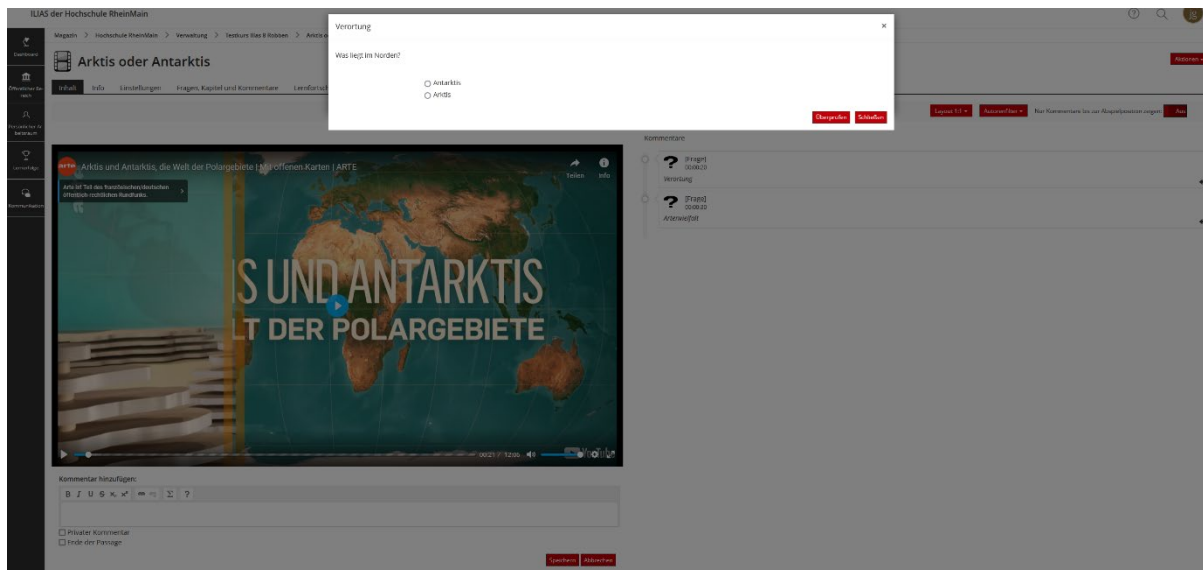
ILIAS der Hochschule RheinMain

Dashboard

Öffentlicher Bereich

Persönlicher Arbeitsraum

Lernerfolge

Kommunikation

Magazin > Hochschule RheinMain > Verwaltung > Testkurs Kas & Robben > Arktis o

Arktis oder Antarktis

Inhalt Info Einstellungen Fragen, Kapitel und Kommentare Lernfortsch

Aktionen

Verortung

×

Was liegt im Norden?

Antarktis

Arktis

Überprüfen Schließen

Layout 1:1 Autorenfilter Nur Kommentare bis zur Abspielposition zeigen Aus

Kommentare

[Frage]
00:00:29
Verortung

[Frage]
00:00:50
Artenvielfalt

Arktis und Antarktis, die Welt der Polargebiete | Mit offenen Karten | ARTE

Teilen Info

Arte ist Teil des französischen/deutschen öffentlich-rechtlichen Rundfunks.

IS UND ANTARKTIS
LT DER POLARGEBIETE

00:21 / 12:06

Kommentar hinzufügen:

B I U S x₂ x² Σ ?

Privater Kommentar

Ende der Passage

Speichern Abbrechen